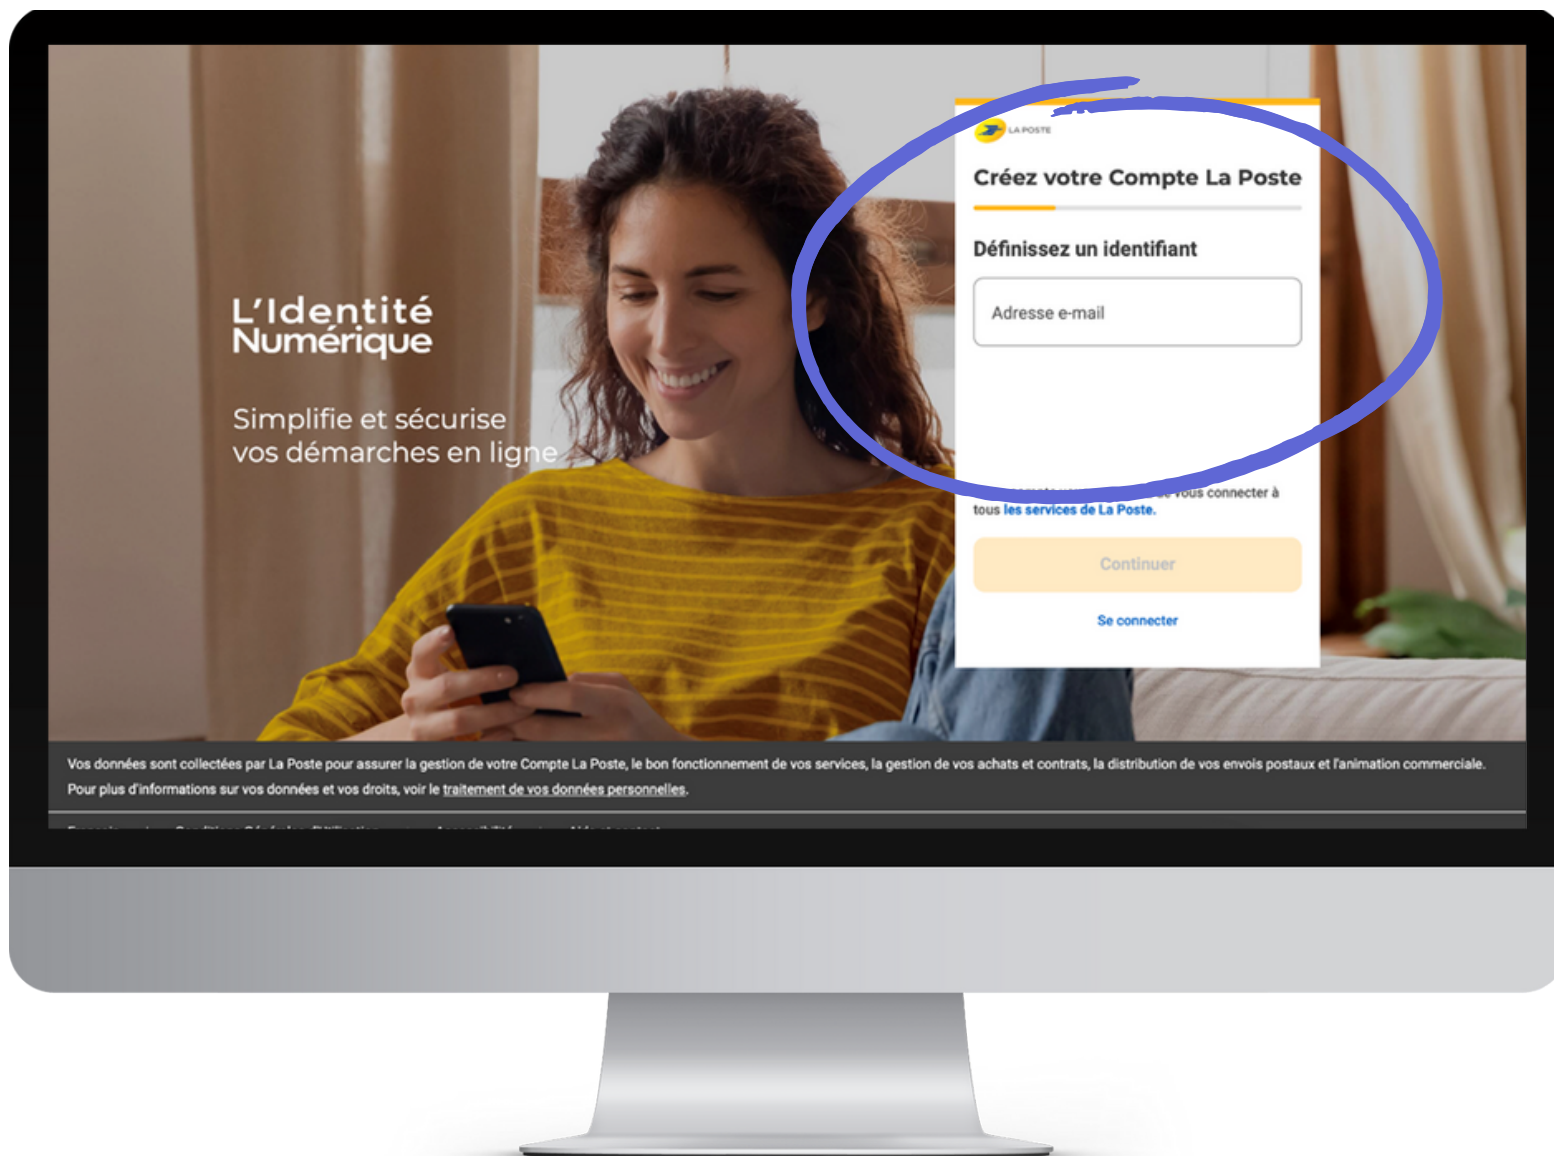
L'Identité Numérique

Simplifie et sécurise vos démarches en ligne

LA POSTE

Créez votre Compte La Poste

Définissez un identifiant

Adresse e-mail

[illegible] vous connecter à tous les services de La Poste.

Continuer

Se connecter

Vos données sont collectées par La Poste pour assurer la gestion de votre Compte La Poste, le bon fonctionnement de vos services, la gestion de vos achats et contrats, la distribution de vos envois postaux et l'animation commerciale. Pour plus d'informations sur vos données et vos droits, voir le traitement de vos données personnelles.

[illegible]